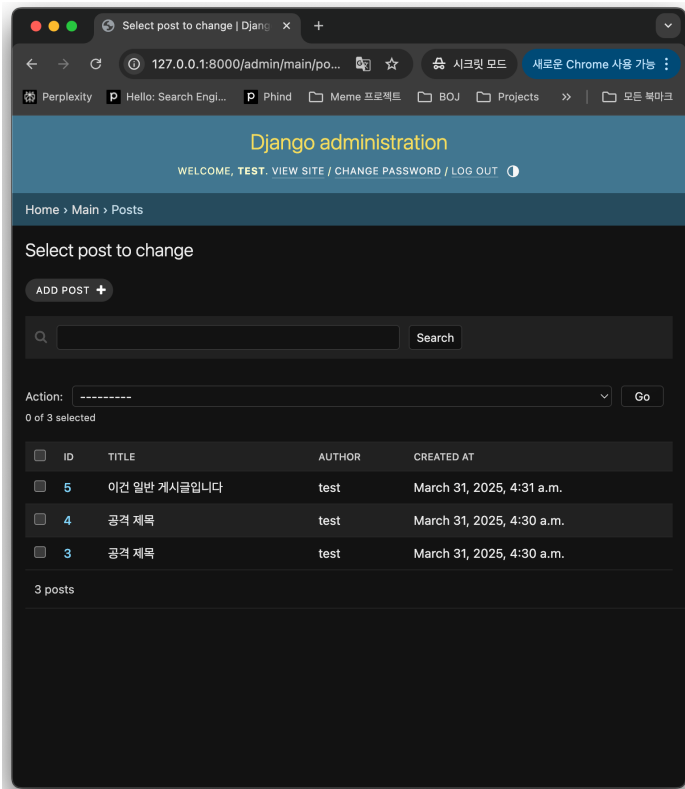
Select post to change | Djang ×  +

127.0.0.1:8000/admin/main/po...

시크릿 모드

새로운 Chrome 사용 가능

Perplexity  Hello: Search Engi...  Phind  Meme 프로젝트  BOJ  Projects  »  모든 북마크

Django administration

WELCOME, TEST. VIEW SITE / CHANGE PASSWORD / LOG OUT

Home › Main › Posts

Select post to change

ADD POST +

Search

Action: ---------  Go

0 of 3 selected

| | ID | TITLE | AUTHOR | CREATED AT |
|---|---|---|---|---|
| | 5 | 이건 일반 게시글입니다 | test | March 31, 2025, 4:31 a.m. |
| | 4 | 공격 제목 | test | March 31, 2025, 4:30 a.m. |
| | 3 | 공격 제목 | test | March 31, 2025, 4:30 a.m. |

3 posts